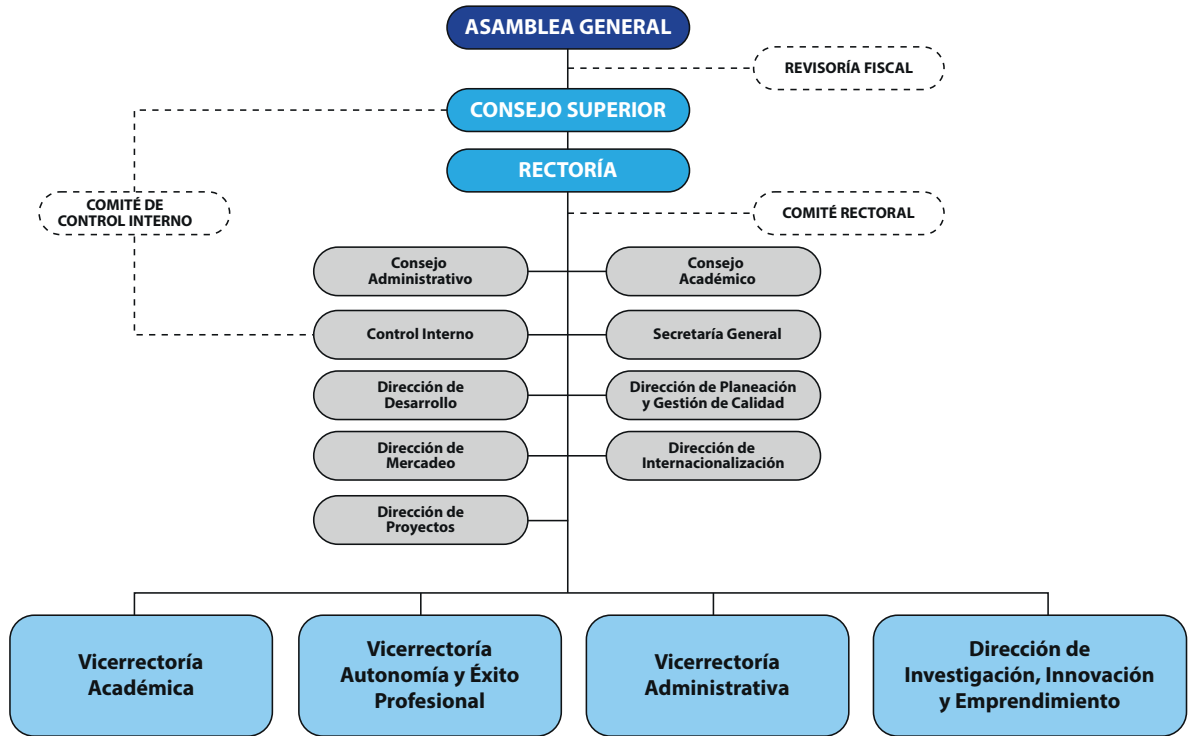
ASAMBLEA GENERAL

REVISORÍA FISCAL

CONSEJO SUPERIOR

RECTORÍA

COMITÉ DE CONTROL INTERNO

COMITÉ RECTORAL

Consejo Administrativo

Consejo Académico

Control Interno

Secretaría General

Dirección de Desarrollo

Dirección de Planeación y Gestión de Calidad

Dirección de Mercadeo

Dirección de Internacionalización

Dirección de Proyectos

Vicerrectoría Académica

Vicerrectoría Autonomía y Éxito Profesional

Vicerrectoría Administrativa

Dirección de Investigación, Innovación y Emprendimiento